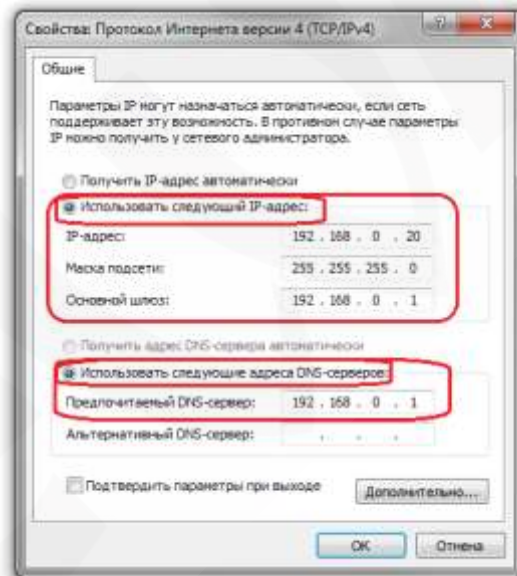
Свойства: Протокол Интернета версии 4 (TCP/IPv4)

Общие

Параметры IP могут назначаться автоматически, если сеть поддерживает эту возможность. В противном случае параметры IP можно получить у сетевого администратора.

Получить IP-адрес автоматически

Использовать следующий IP-адрес:

| | |
|---|---|
| IP-адрес: | 192 . 168 . 0 . 20 |
| Маска подсети: | 255 . 255 . 255 . 0 |
| Основной шлюз: | 192 . 168 . 0 . 1 |

Получить адрес DNS-сервера автоматически

Использовать следующие адреса DNS-серверов:

| | |
|---|---|
| Предпочитаемый DNS-сервер: | 192 . 168 . 0 . 1 |
| Альтернативный DNS-сервер: | . . . |

Подтвердить параметры при выходе

Дополнительно...

OK

Отмена